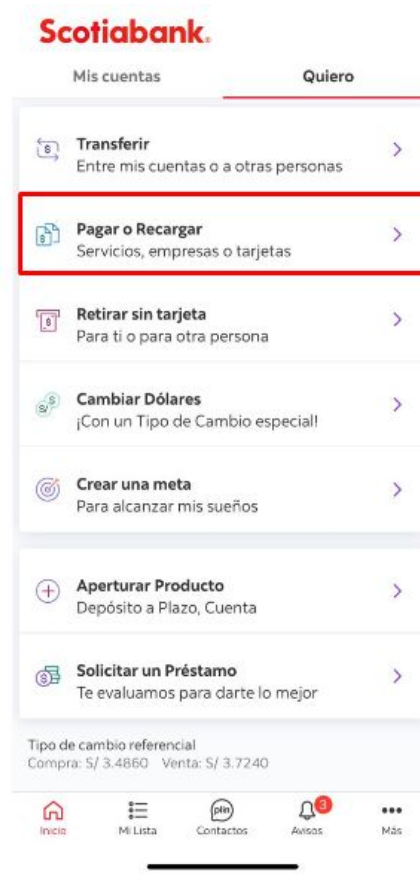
Scotiabank.

Mis cuentas

Quiero

Transferir
Entre mis cuentas o a otras personas

Pagar o Recargar
Servicios, empresas o tarjetas

Retirar sin tarjeta
Para ti o para otra persona

Cambiar Dólares
¡Con un Tipo de Cambio especial!

Crear una meta
Para alcanzar mis sueños

Aperturar Producto
Depósito a Plazo, Cuenta

Solicitar un Préstamo
Te evaluamos para darte lo mejor

Tipo de cambio referencial
Compra: S/ 3.4860 Venta: S/ 3.7240

Inicio
Mi Lista
plin
Contactos
3
Avisos
Más